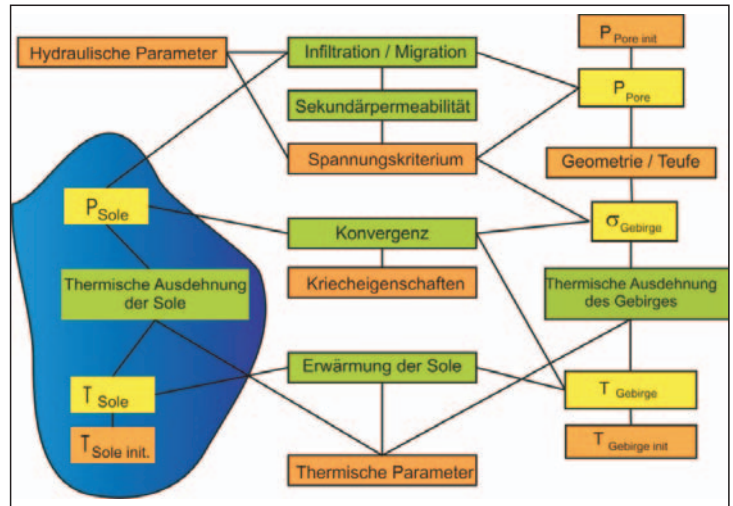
Hydraulische Parameter

Infiltration / Migration

Sekundärpermeabilität

Spannungskriterium

$P_{Pore\ init}$

$P_{Pore}$

Geometrie / Teufe

$P_{Sole}$

Konvergenz

$\sigma_{Gebirge}$

Thermische Ausdehnung der Sole

Kriecheigenschaften

Thermische Ausdehnung des Gebirges

Erwärmung der Sole

$T_{Sole}$

$T_{Gebirge}$

$T_{Sole\ init.}$

$T_{Gebirge\ init}$

Thermische Parameter